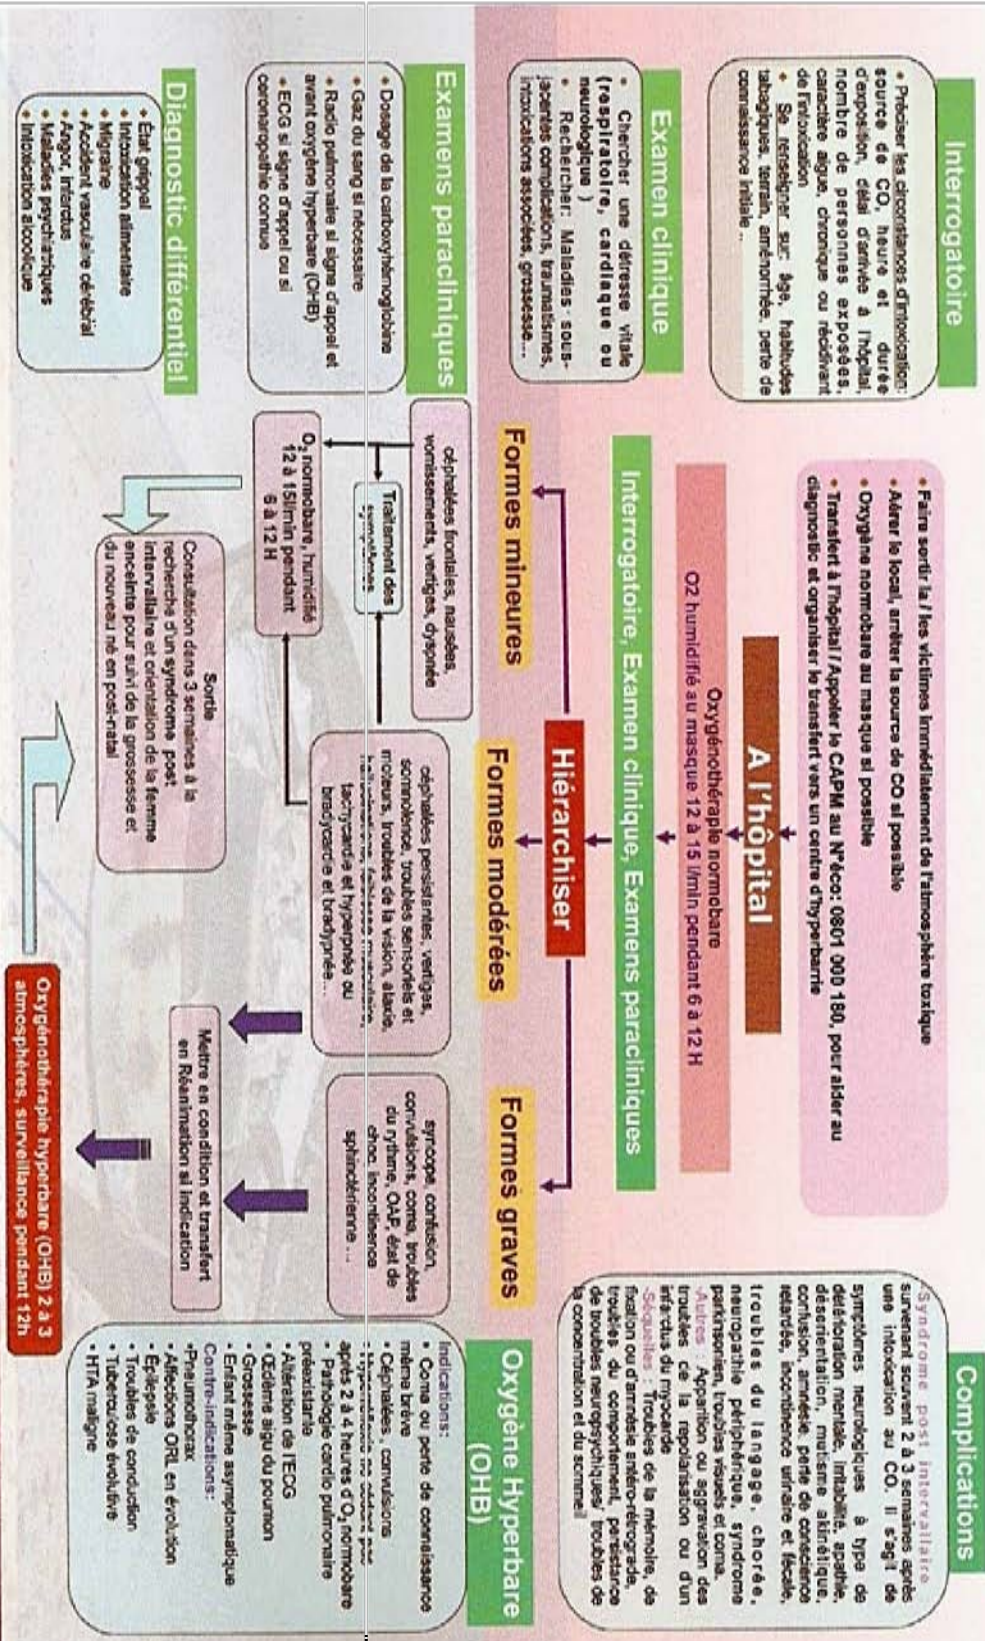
Interrogatoire

• Préciser les circonstances d'intoxication: source de CO, heure et durée d'exposition, délai d'arrivée à l'hôpital, nombre de personnes exposées, caractère aigue, chronique ou récidivant de l'intoxication.
• Se renseigner sur: âge, habitudes tabagiques, terrain, aménorrhée, perte de connaissance initiale...

Examen clinique

• Chercher une détresse vitale (respiratoire, cardiaque ou neurologique )
• Rechercher: Maladies sous-jacentes complications, traumatismes, intoxications associées, grossesse...

Examens paracliniques

• Dosage de la carboxyhémoglobine
• Gaz du sang si nécessaire
• Radio pulmonaire si signe d'appel et avant oxygène hyperbare (OHB)
• ECG si signe d'appel ou si coronaropathie connue

Diagnostic différentiel

• Etat grippal
• Intoxication alimentaire
• Migraine
• Accident vasculaire cérébral
• Angor, infarctus
• Maladies psychiatriques
• Intoxication alcoolique

• Faire sortir la / les victimes immédiatement de l'atmosphère toxique
• Aérer le local, arrêter la source de CO si possible
• Oxygène normobare au masque si possible
• Transfert à l'hôpital / Appeler le CAPM au N°éco: 0801 000 180, pour aider au diagnostic et organiser le transfert vers un centre d'hyperbarie

A l'hôpital

Oxygénothérapie normobare
O2 humidifié au masque 12 à 15 l/min pendant 6 à 12 H

Interrogatoire, Examen clinique, Examens paracliniques

Hiérarchiser

Formes mineures

Formes modérées

Formes graves

céphalées frontales, nausées, vomissements, vertiges, dyspnée

Traitement des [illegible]

$O_2$ normobare, humidifié 12 à 15l/min pendant 6 à 12 H

céphalées persistantes, vertiges, somnolence, troubles sensoriels et moteurs, troubles de la vision, ataxie, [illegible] tachycardie et hyperpnée ou bradycardie et bradypnée...

syncope, confusion, convulsions, coma, troubles du rythme, OAP, état de choc, incontinence sphinctérienne ...

Sortie
Consultation dans 3 semaines à la recherche d'un syndrome post intervallaire et orientation de la femme enceinte pour suivi de la grossesse et du nouveau né en post-natal

Mettre en condition et transfert en Réanimation si indication

Oxygénothérapie hyperbare (OHB) 2 à 3 atmosphères, surveillance pendant 12h

Complications

Syndrome post intervallaire survenant souvent 2 à 3 semaines après une intoxication au CO. Il s'agit de symptômes neurologiques à type de détérioration mentale, irritabilité, apathie, désorientation, mutisme akinétique, confusion, amnésie, perte de conscience retardée, incontinence urinaire et fécale, troubles du langage, chorée, neuropathie périphérique, syndrome parkinsonien, troubles visuels et coma.
-Autres : Apparition ou aggravation des troubles de la repolarisation ou d'un infarctus du myocarde
-Séquelles : Troubles de la mémoire, de fixation ou d'amnésie antéro-rétrograde, troubles du comportement, persistance de troubles neuropsychiques/ troubles de la concentration et du sommeil

Oxygène Hyperbare (OHB)

Indications:
• Coma ou perte de connaissance même brève
• Céphalées, convulsions
• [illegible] après 2 à 4 heures d'$O_2$ normobare
• Pathologie cardio pulmonaire préexistante
• Altération de l'ECG
• Œdème aigu du poumon
• Grossesse
• Enfant même asymptomatique
Contre-indications:
•Pneumothorax
•Affections ORL en évolution
• Epilepsie
• Troubles de conduction
• Tuberculose évolutive
• HTA maligne